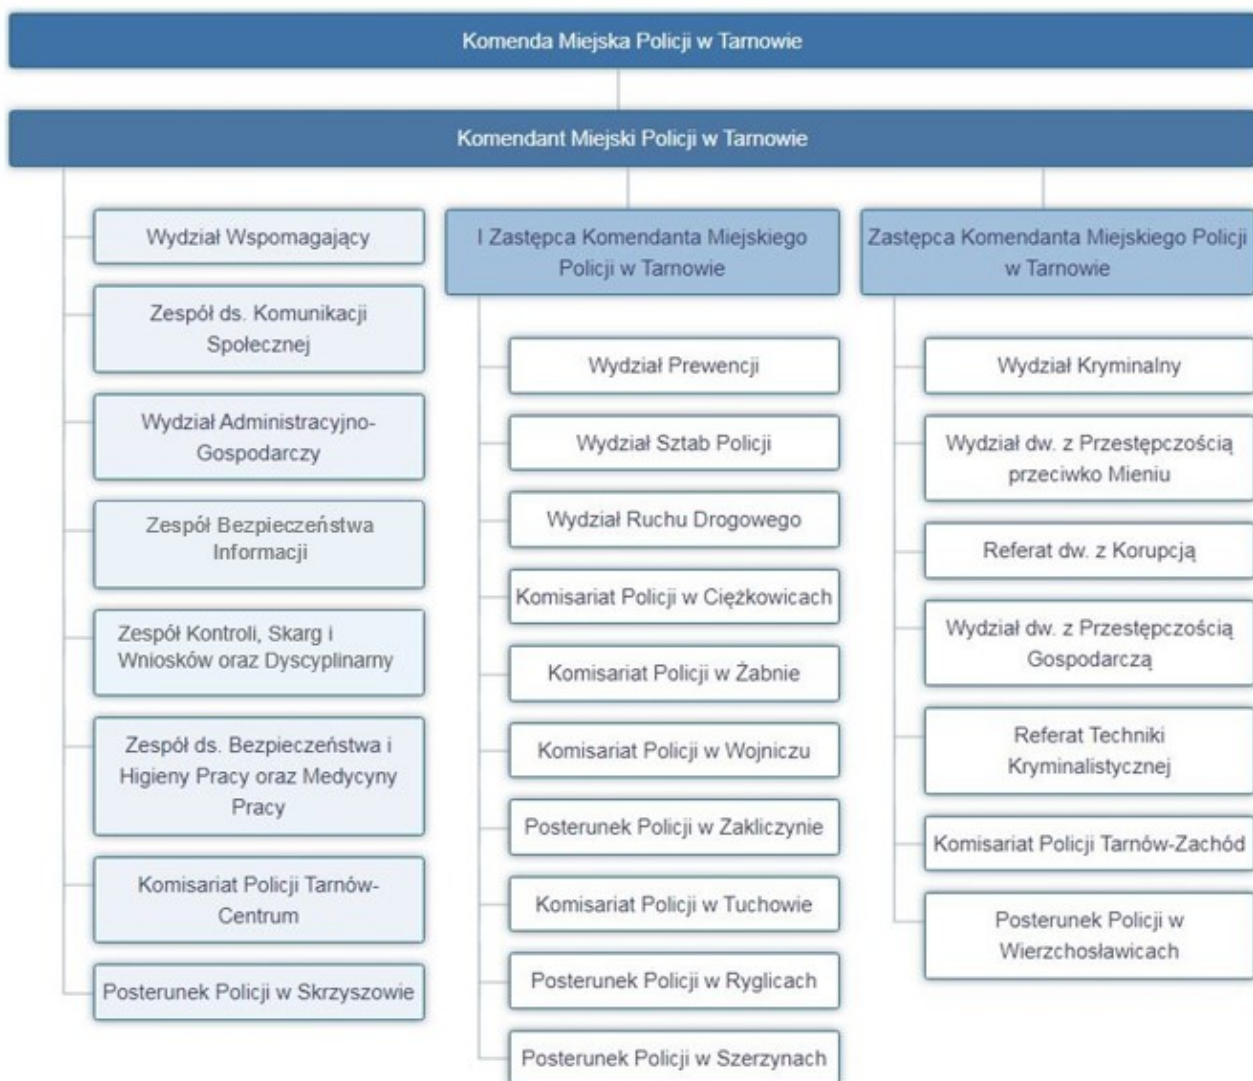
Komenda Miejska Policji w Tarnowie

Komendant Miejski Policji w Tarnowie

Wydział Wspomagający

Zespół ds. Komunikacji Społecznej

Wydział Administracyjno-Gospodarczy

Zespół Bezpieczeństwa Informacji

Zespół Kontroli, Skarg i Wniosków oraz Dyscyplinarny

Zespół ds. Bezpieczeństwa i Higieny Pracy oraz Medycyny Pracy

Komisariat Policji Tarnów-Centrum

Posterunek Policji w Skrzyszowie

I Zastępca Komendanta Miejskiego Policji w Tarnowie

Wydział Prewencji

Wydział Sztab Policji

Wydział Ruchu Drogowego

Komisariat Policji w Ciężkowicach

Komisariat Policji w Żabnie

Komisariat Policji w Wojniczu

Posterunek Policji w Zakliczynie

Komisariat Policji w Tuchowie

Posterunek Policji w Ryglicach

Posterunek Policji w Szerzynach

Zastępca Komendanta Miejskiego Policji w Tarnowie

Wydział Kryminalny

Wydział dw. z Przestępczością przeciwko Mieniu

Referat dw. z Korupcją

Wydział dw. z Przestępczością Gospodarczą

Referat Techniki Kryminalistycznej

Komisariat Policji Tarnów-Zachód

Posterunek Policji w Wierzchosławicach